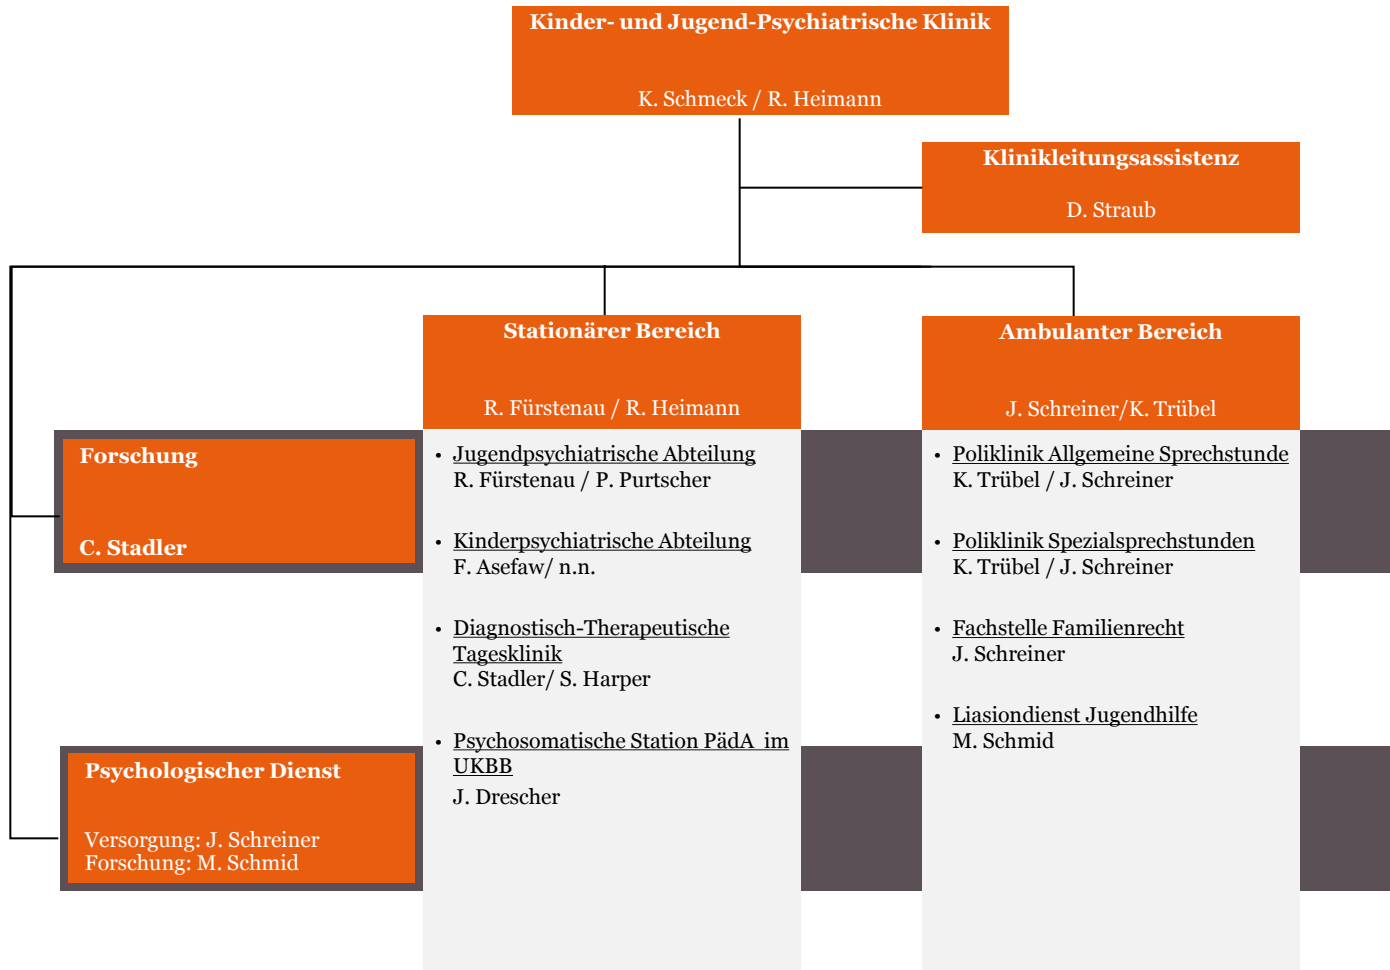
Kinder- und Jugend-Psychiatrische Klinik

K. Schmeck / R. Heimann

Klinikleitungsassistenz

D. Straub

Forschung

C. Stadler

Psychologischer Dienst

Versorgung: J. Schreiner
Forschung: M. Schmid

Stationärer Bereich

R. Fürstenau / R. Heimann

- Jugendpsychiatrische Abteilung
R. Fürstenau / P. Purtscher

- Kinderpsychiatrische Abteilung
F. Asefaw/ n.n.

- Diagnostisch-Therapeutische Tagesklinik
C. Stadler/ S. Harper

- Psychosomatische Station PädA im UKBB
J. Drescher

Ambulanter Bereich

J. Schreiner/K. Trübel

- Poliklinik Allgemeine Sprechstunde
K. Trübel / J. Schreiner

- Poliklinik Spezialsprechstunden
K. Trübel / J. Schreiner

- Fachstelle Familienrecht
J. Schreiner

- Liasiondienst Jugendhilfe
M. Schmid